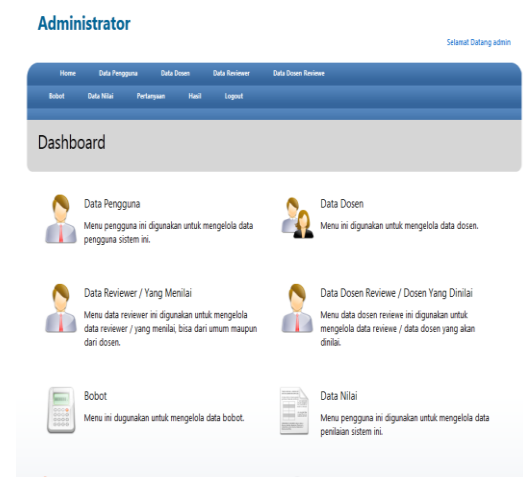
Administrator

Selamat Datang admin

Home Data Pengguna Data Dosen Data Reviewer Data Dosen Reviewe

Bobot Data Nilai Pertanyaan Hasil Logout

Dashboard

Data Pengguna

Menu pengguna ini digunakan untuk mengelola data pengguna sistem ini.

Data Dosen

Menu ini digunakan untuk mengelola data dosen.

Data Reviewer / Yang Menilai

Menu data reviewer ini digunakan untuk mengelola data reviewer / yang menilai, bisa dari umum maupun dari dosen.

Data Dosen Reviewe / Dosen Yang Dinilai

Menu data dosen reviewe ini digunakan untuk mengelola data reviewe / data dosen yang akan dinilai.

Bobot

Menu ini dugunakan untuk mengelola data bobot.

Data Nilai

Menu pengguna ini digunakan untuk mengelola data penilaian sistem ini.